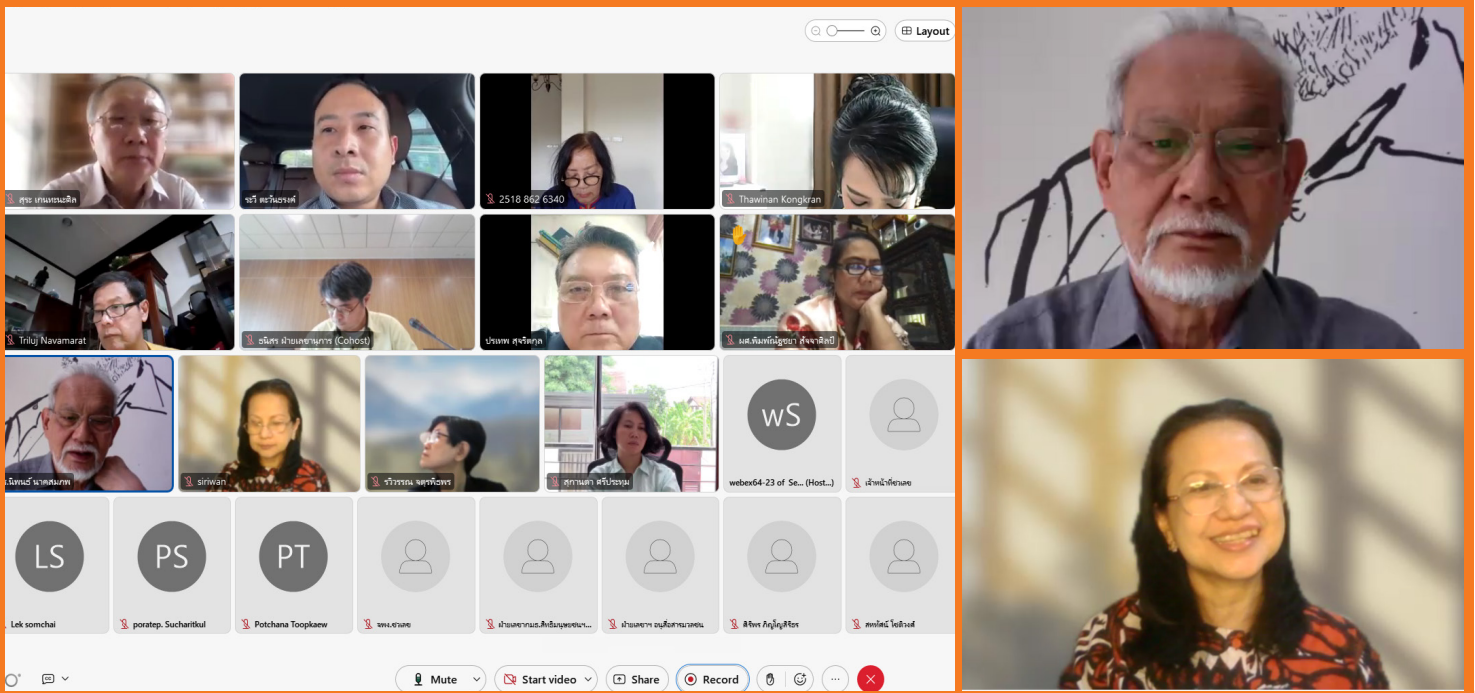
Layout

สุระ เกษมพลศิล
ระวี ตะวันธรงค์
2518 862 6340
Thawinan Kongkran
Triluj Navamarat
ธนิสร ฝ่ายเลขานุการ (Cohost)
ประเทพ สุจริตกุล
ผศ.พิมพ์ณัฐชยา สังจาศิลป์
.โพษณ์ นาคสมภพ
siriwan
รวีวรรณ จตุรทิศพร
สุกานดา ศรีประทุม
WS
webex64-23 of Se... (Host...)
เจ้าหน้าที่ยาเลย
LS
Lek somchai
PS
poratep. Sucharitkul
PT
Potchana Toopkaew
จพง.ช่างเลย
ฝ่ายเลขาฯมธ.สิทธิมนุษยชนฯ...
ฝ่ายเลขาฯ อนุสื่อสารมวลชน
สิงพร กิญโญศิริชร
ศศิรัตน์ โชติวงศ์

Mute
Start video
Share
Record